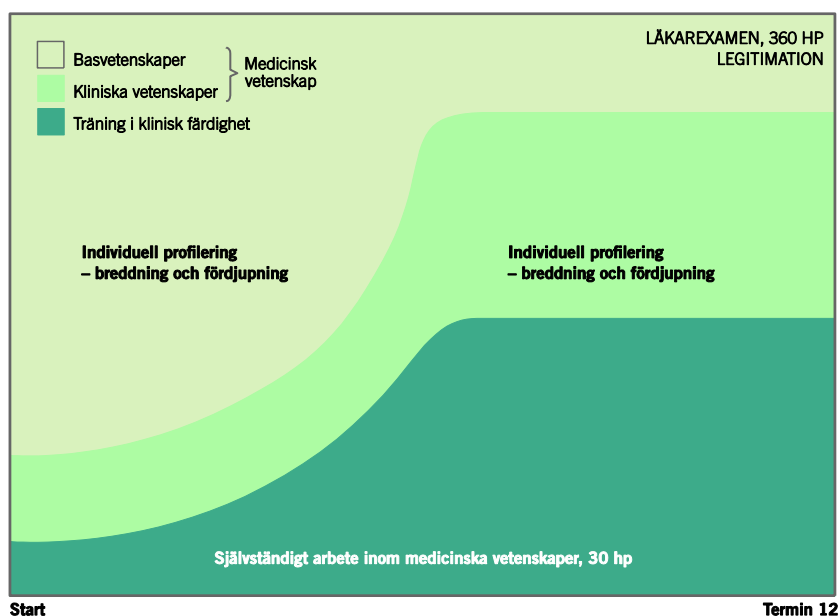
Basvetenskaper
Kliniska vetenskaper
Medicinsk vetenskap
Träning i klinisk färdighet

LÄKAREXAMEN, 360 HP
LEGITIMATION

Individuell profilering – breddning och fördjupning

Individuell profilering – breddning och fördjupning

Självständigt arbete inom medicinska vetenskaper, 30 hp

Start

Termin 12